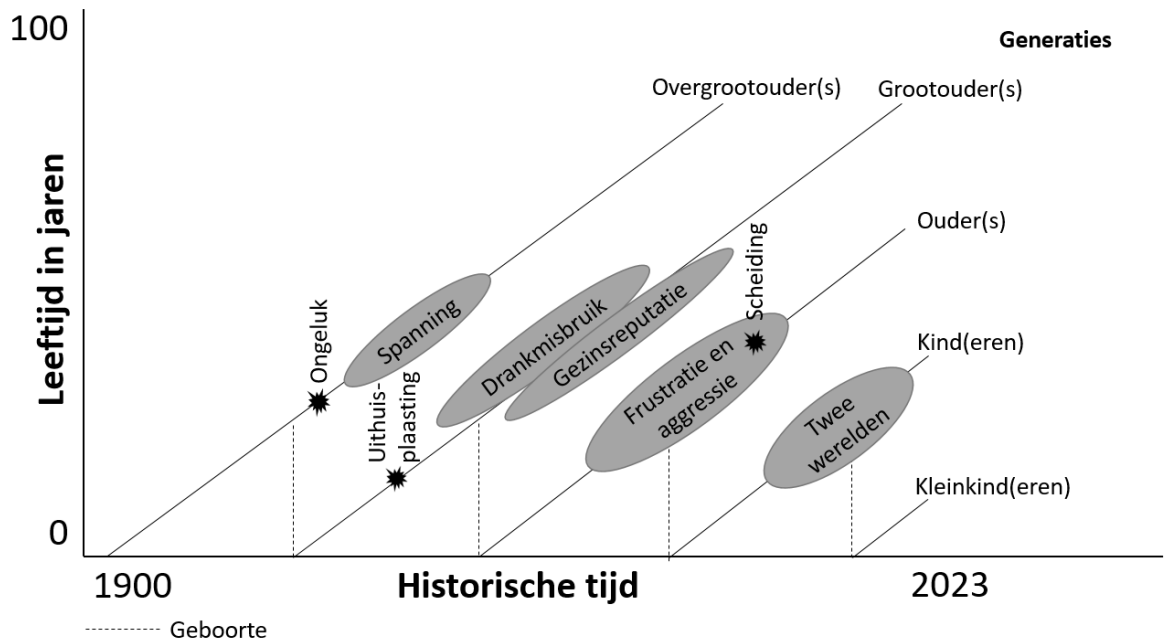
100

Generaties

Overgrootouder(s)

Grootouder(s)

Ouder(s)

Kind(eren)

Kleinkind(eren)

Leeftijd in jaren

Spanning

Ongeluk

Uithuis-plaasting

Drankmisbruik

Gezinsreputatie

Scheiding

Frustratie en aggressie

Twee werelden

0

1900

Historische tijd

2023

Geboorte